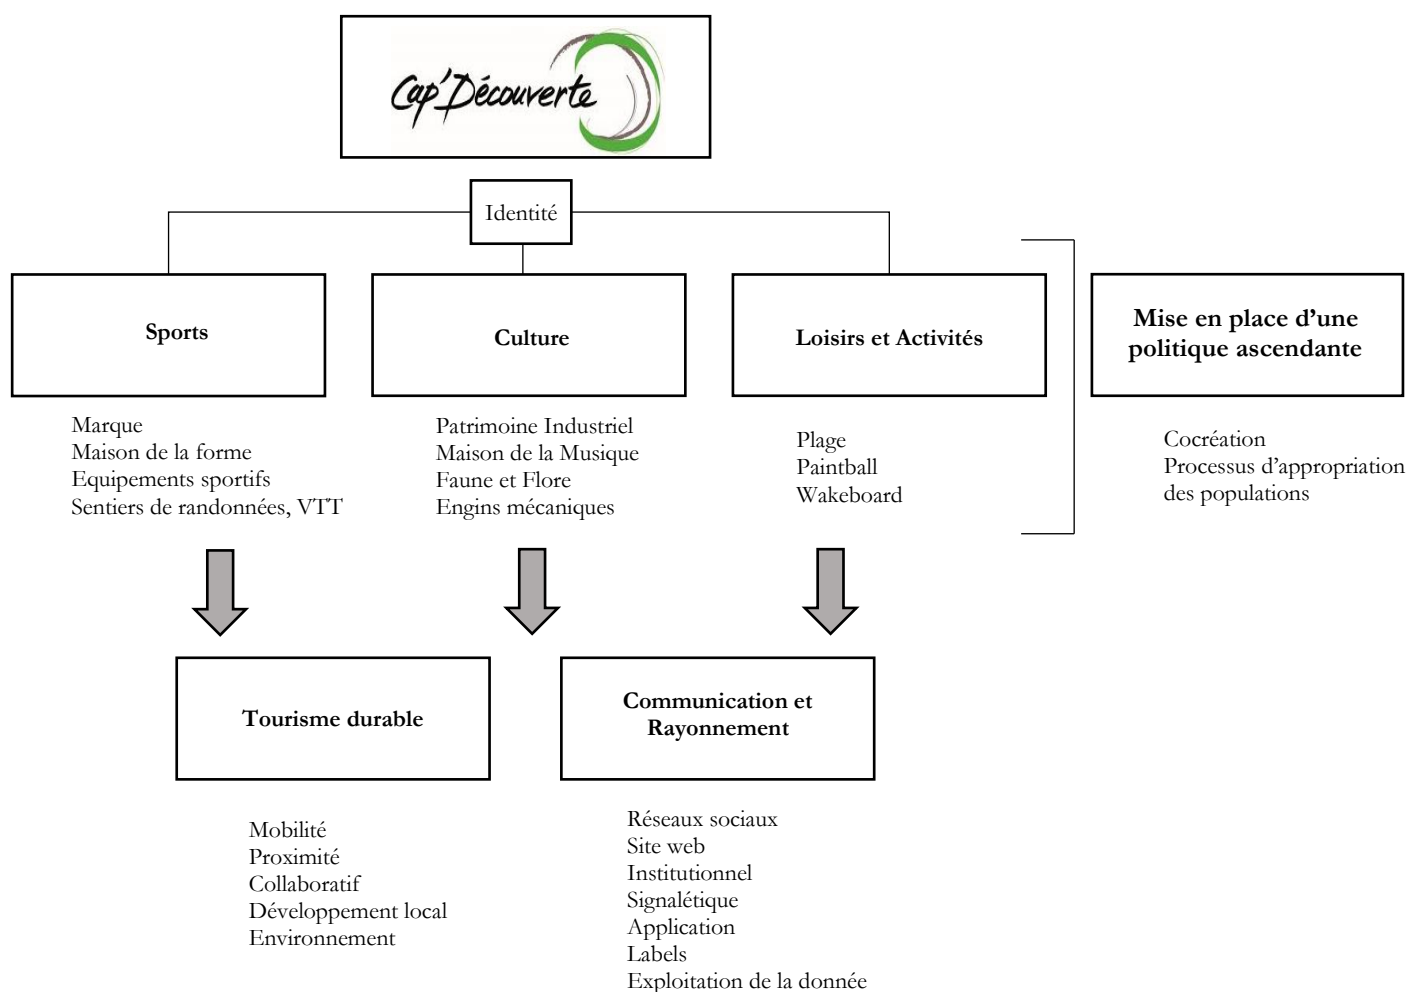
Cap'Découverte

Identité

Sports

Culture

Loisirs et Activités

Mise en place d'une politique ascendante

Marque
Maison de la forme
Equipements sportifs
Sentiers de randonnées, VTT

Patrimoine Industriel
Maison de la Musique
Faune et Flore
Engins mécaniques

Plage
Paintball
Wakeboard

Cocréation
Processus d'appropriation des populations

Tourisme durable

Communication et Rayonnement

Mobilité
Proximité
Collaboratif
Développement local
Environnement

Réseaux sociaux
Site web
Institutionnel
Signalétique
Application
Labels
Exploitation de la donnée